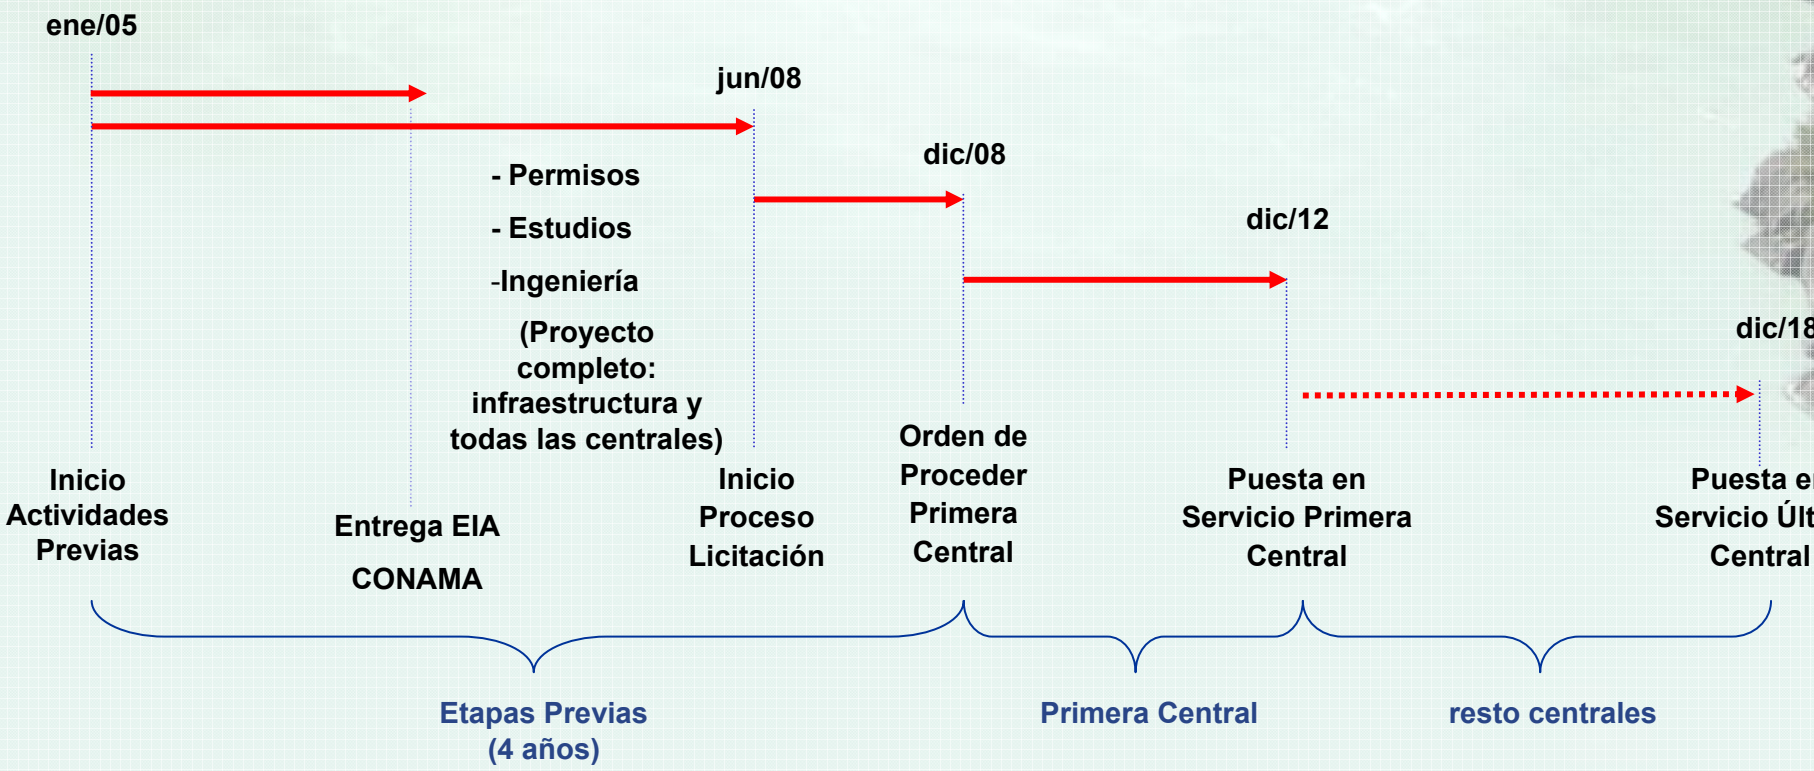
ene/05

jun/08

dic/08

dic/12

dic/18

- Permisos

- Estudios

-Ingeniería

(Proyecto completo: infraestructura y todas las centrales)

Inicio Actividades Previas

Entrega EIA

CONAMA

Inicio Proceso Licitación

Orden de Proceder Primera Central

Puesta en Servicio Primera Central

Puesta e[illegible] Servicio Últ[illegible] Central

Etapas Previas (4 años)

Primera Central

resto centrales